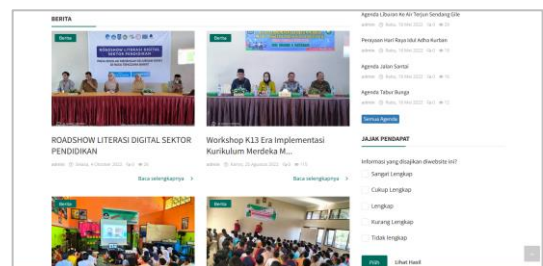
BERITA

Berita

ROADSHOW LITERASI DIGITAL SEKTOR PENDIDIKAN

ROADSHOW LITERASI DIGITAL SEKTOR PENDIDIKAN

admin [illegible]

Baca selengkapnya >

Berita

Workshop K13 Era Implementasi Kurikulum Merdeka M...

admin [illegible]

Baca selengkapnya >

Berita

Berita

Agenda Libuan Ke Air Terjun Sendang Gile

admin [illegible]

Persiapan Hari Raya Idul Adha Kurban

admin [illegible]

Agenda Jalan Santai

admin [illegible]

Agenda Tabur Bunga

admin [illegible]

Semua Agenda

JAJAK PENDAPAT

Informasi yang disajikan diwebsite ini?

Sangat Lengkap

Cukup Lengkap

Lengkap

Kurang Lengkap

Tidak lengkap

Pilih

Lihat Hasil